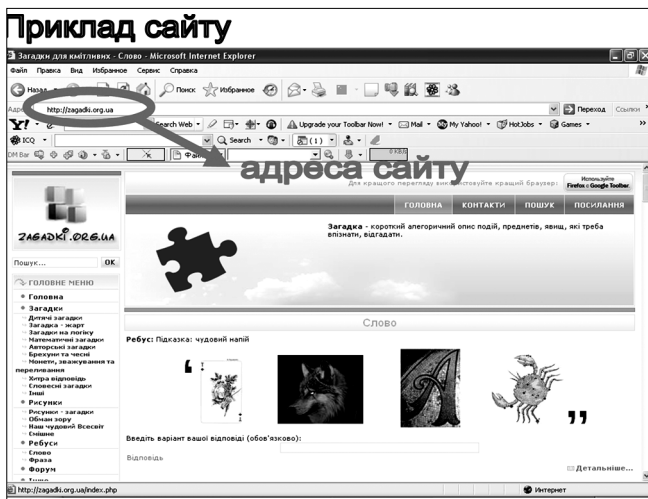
Приклад сайту

Загадки для кмітливих - Слово - Microsoft Internet Explorer

Файл Правка Вид Избранное Сервис Справка

Назад Поиск Избранное

Адрес http://zagadki.org.ua Переход Ссылки

Y! Search Web Upgrade your Toolbar Now! Mail My Yahoo! HotJobs Games

ICQ Search (1)

DM Bar Файл

адреса сайту

Для кращого перегляду використовуйте кращий браузер: Используйте Firefox с Google Toolbar

ZAGADKI.ORG.UA

Пошук... OK

ГОЛОВНЕ МЕНЮ
• Головна
• Загадки
Дитячі загадки
Загадка - жарт
Загадки на логіку
Математичні загадки
Авторські загадки
Брехуни та чесні
Монети, зважування та переливання
Хитра відповідь
Словесні загадки
Інші
• Рисунки
Рисунки - загадки
Обман зору
Наш чудовий Всесвіт
Смішне
• Ребуси
Слово
Фраза
• Форум

ГОЛОВНА КОНТАКТИ ПОШУК ПОСИЛАННЯ

Загадка - короткий алегоричний опис подій, предметів, явищ, які треба впізнати, відгадати.

Слово

Ребус: Підказка: чудовий напій

' ''

Введіть варіант вашої відповіді (обов'язково):

Відповідь

Детальніше...

http://zagadki.org.ua/index.php

Интернет